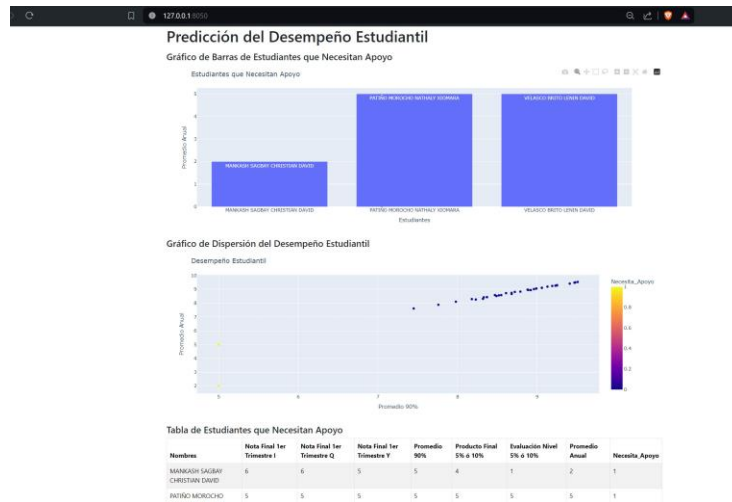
127.0.0.1:8050

Predicción del Desempeño Estudiantil

Gráfico de Barras de Estudiantes que Necesitan Apoyo

Estudiantes que Necesitan Apoyo

5
4
3
2
1
0

Promedio Anual

MANKASH SAGBAY CHRISTIAN DAVID
PATIÑO MOROCHO NATHALY XIOMARA
VELASCO BRITO LENIN DAVID

MANKASH SAGBAY CHRISTIAN DAVID
PATIÑO MOROCHO NATHALY XIOMARA
VELASCO BRITO LENIN DAVID

Estudiantes

Gráfico de Dispersión del Desempeño Estudiantil

Desempeño Estudiantil

10
9
8
7
6
5
4
3
2

Promedio Anual

5
6
7
8
9

Promedio 90%

Necesita_Apoyo
1
0.8
0.6
0.4
0.2
0

Tabla de Estudiantes que Necesitan Apoyo

| Nombres | Nota Final 1er Trimestre I | Nota Final 1er Trimestre Q | Nota Final 1er Trimestre Y | Promedio 90% | Producto Final 5% ó 10% | Evaluación Nivel 5% ó 10% | Promedio Anual | Necesita_Apoyo |
|---|---|---|---|---|---|---|---|---|
| MANKASH SAGBAY CHRISTIAN DAVID | 6 | 6 | 5 | 5 | 4 | 1 | 2 | 1 |
| PATIÑO MOROCHO | 5 | 5 | 5 | 5 | 5 | 5 | 5 | 1 |